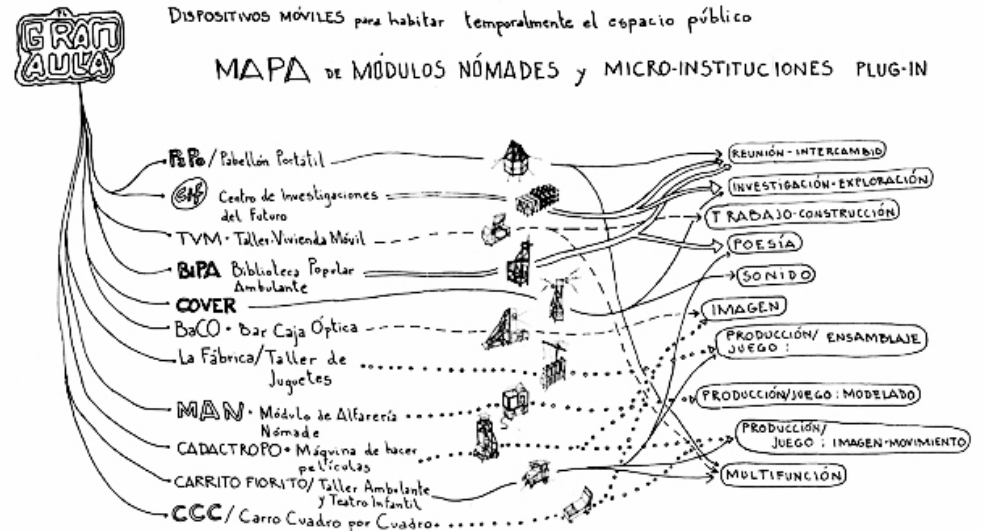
EL GRAN AULA

DISPOSITIVOS MÓVILES para habitar temporalmente el espacio público

MAPA DE MÓDULOS NÓMADES Y MICRO-INSTITUCIONES PLUG-IN

PePo / Pabellón Portátil

CIF Centro de Investigaciones del Futuro

TVM • Taller-Vivienda Móvil

BIPA Biblioteca Popular Ambulante

COVER

BaCO • Bar Caja Óptica

La Fábrica / Taller de Juguetes

MAN • Módulo de Alfarería Nómade

CADACTROPO • Máquina de hacer películas

CARRITO FIORITO / Taller Ambulante y Teatro Infantil

CCC / Carro Cuadro por Cuadro •

REUNIÓN - INTERCAMBIO

INVESTIGACIÓN - EXPLORACIÓN

TRABAJO - CONSTRUCCIÓN

POESÍA

SONIDO

IMAGEN

PRODUCCIÓN / JUEGO : ENSAMBLAJE

PRODUCCIÓN / JUEGO : MODELADO

PRODUCCIÓN / JUEGO : IMAGEN-MOVIMIENTO

MULTIFUNCIÓN